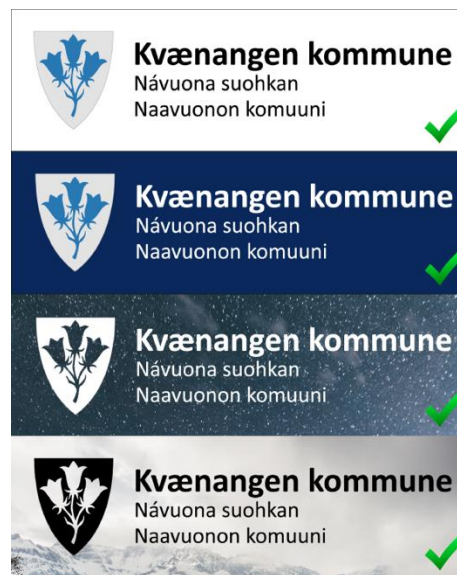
Kvænangen kommune
Návuona suohkan
Naavuonon komuuni

Kvænangen kommune
Návuona suohkan
Naavuonon komuuni

Kvænangen kommune
Návuona suohkan
Naavuonon komuuni

Kvænangen kommune
Návuona suohkan
Naavuonon komuuni